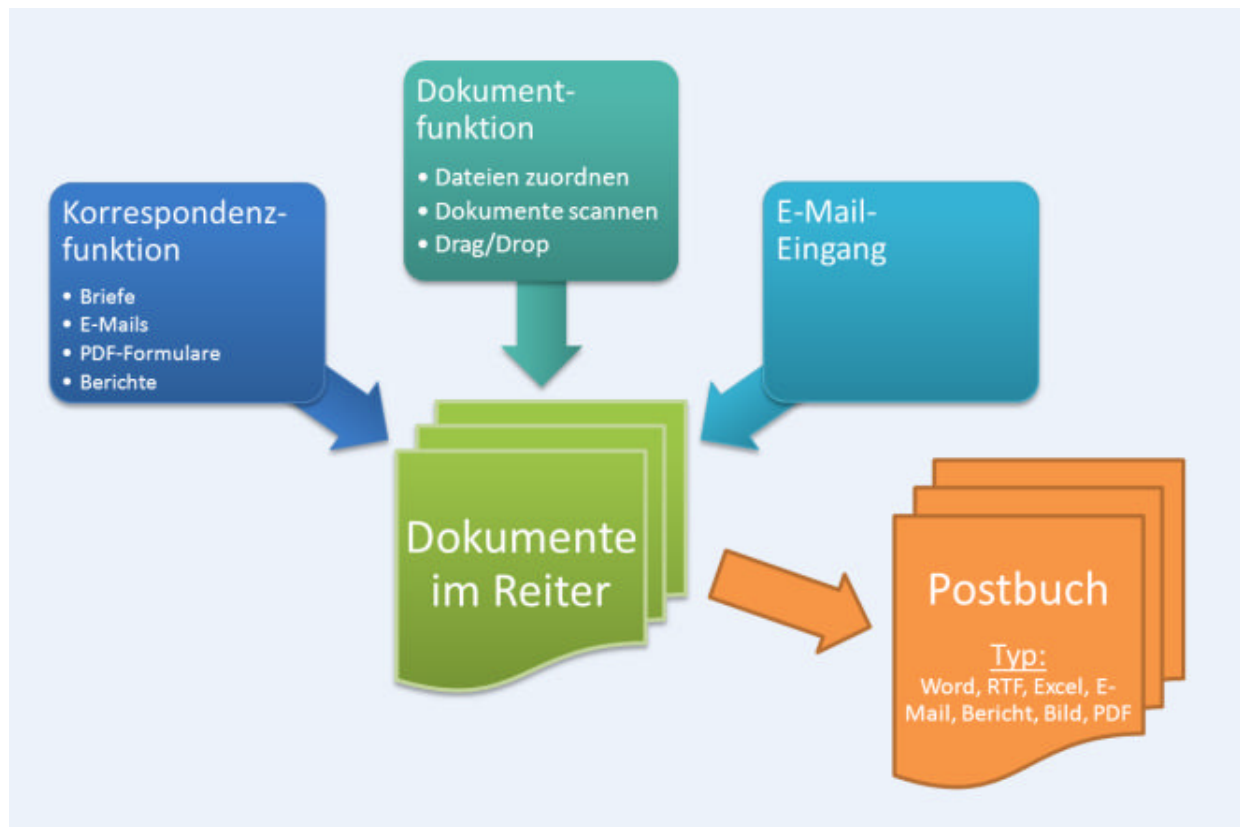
Dokumentfunktion
• Dateien zuordnen
• Dokumente scannen
• Drag/Drop

Korrespondenzfunktion
• Briefe
• E-Mails
• PDF-Formulare
• Berichte

E-Mail-Eingang

Dokumente im Reiter

Postbuch

Typ:
Word, RTF, Excel, E-Mail, Bericht, Bild, PDF